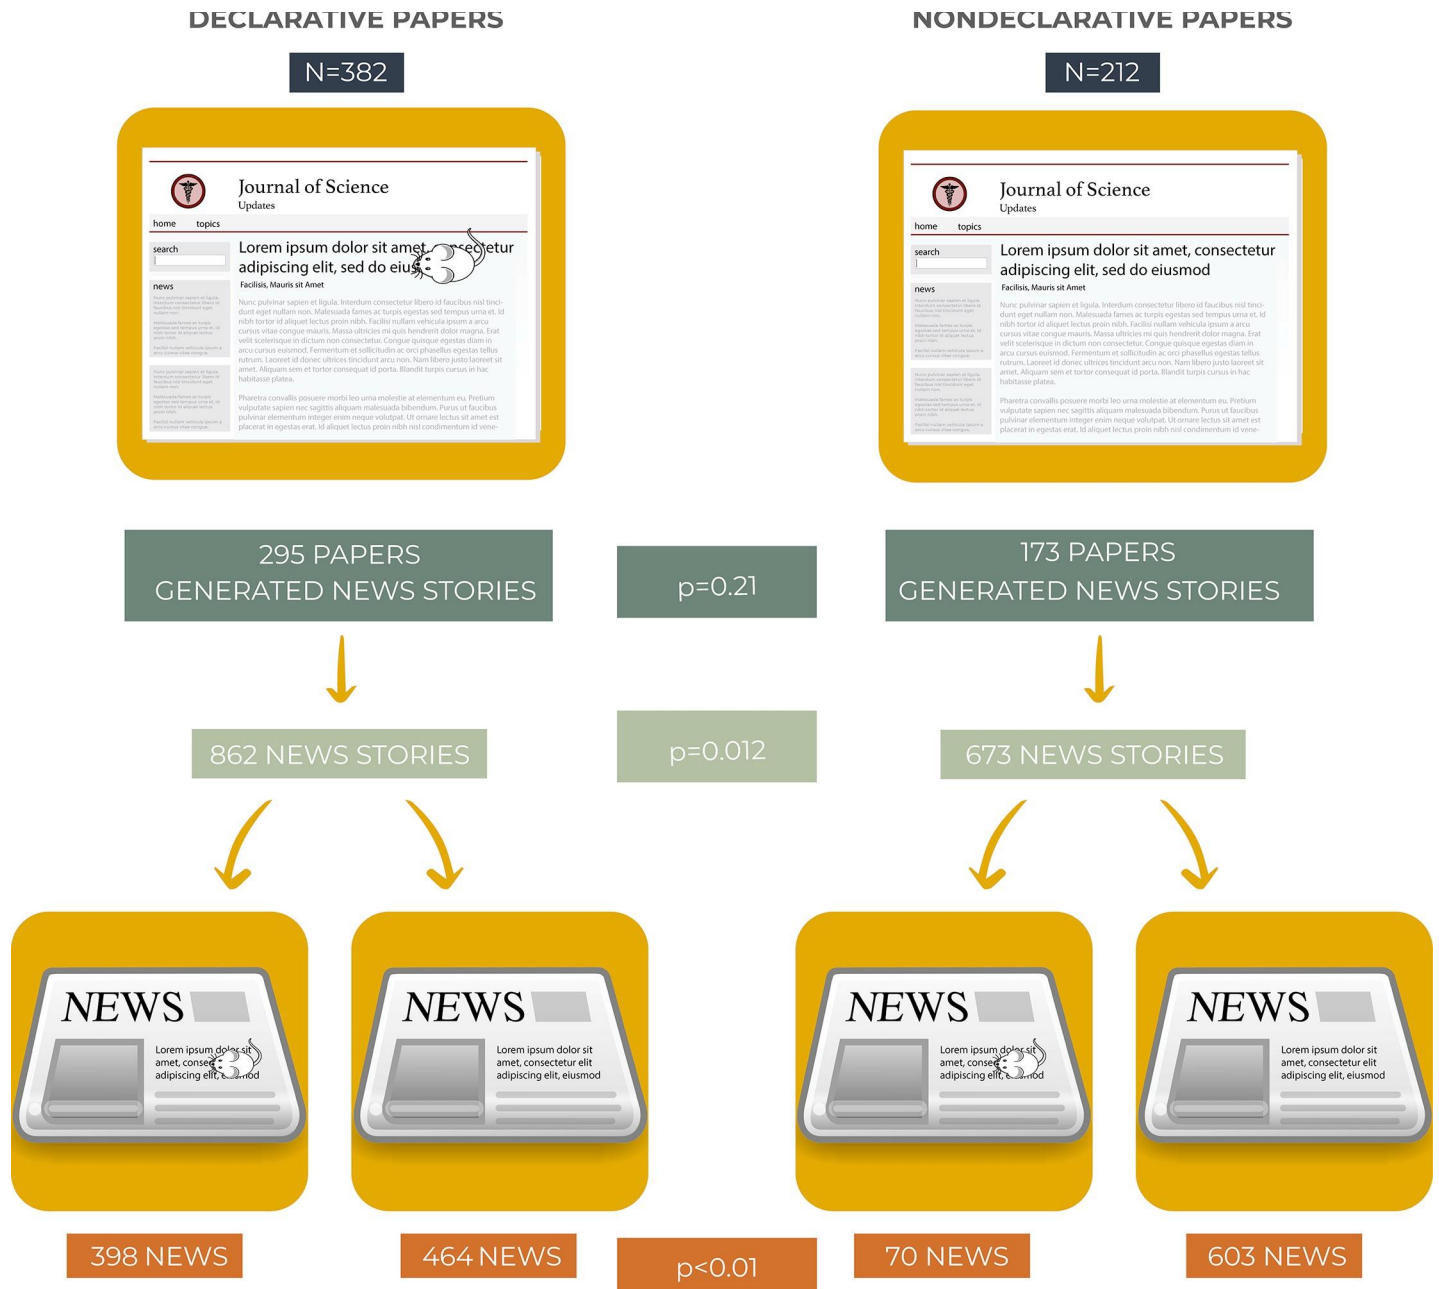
DECLARATIVE PAPERS

N=382

Journal of Science
Updates

home topics

search

news

Lorem ipsum dolor sit amet, consectetur adipiscing elit, sed do eiusmod

Facilisis, Mauris sit Amet

Nunc pulvinar sapien et ligula. Interdum consectetur libero id faucibus nisl tincidunt eget nullam non. Malesuada fames ac turpis egestas sed tempus urna et. Id nibh tortor id aliquet lectus proin nibh. Facilisi nullam vehicula ipsum a arcu cursus vitae congue mauris. Massa ultricies mi quis hendrerit dolor magna. Erat velit scelerisque in dictum non consectetur. Congue quisque egestas diam in arcu cursus euismod. Fermentum et sollicitudin ac orci phasellus egestas tellus rutrum. Laoreet id donec ultrices tincidunt arcu non. Nam libero justo laoreet sit amet. Aliquam sem et tortor consequat id porta. Blandit turpis cursus in hac habitasse platea.

Pharetra convallis posuere morbi leo urna molestie at elementum eu. Pretium vulputate sapien nec sagittis aliquam malesuada bibendum. Purus ut faucibus pulvinar elementum integer enim neque volutpat. Ut ornare lectus sit amet est placerat in egestas erat. Id aliquet lectus proin nibh nisl condimentum id vene-

NONDECLARATIVE PAPERS

N=212

Journal of Science
Updates

home topics

search

news

Lorem ipsum dolor sit amet, consectetur adipiscing elit, sed do eiusmod

Facilisis, Mauris sit Amet

Nunc pulvinar sapien et ligula. Interdum consectetur libero id faucibus nisl tincidunt eget nullam non. Malesuada fames ac turpis egestas sed tempus urna et. Id nibh tortor id aliquet lectus proin nibh. Facilisi nullam vehicula ipsum a arcu cursus vitae congue mauris. Massa ultricies mi quis hendrerit dolor magna. Erat velit scelerisque in dictum non consectetur. Congue quisque egestas diam in arcu cursus euismod. Fermentum et sollicitudin ac orci phasellus egestas tellus rutrum. Laoreet id donec ultrices tincidunt arcu non. Nam libero justo laoreet sit amet. Aliquam sem et tortor consequat id porta. Blandit turpis cursus in hac habitasse platea.

Pharetra convallis posuere morbi leo urna molestie at elementum eu. Pretium vulputate sapien nec sagittis aliquam malesuada bibendum. Purus ut faucibus pulvinar elementum integer enim neque volutpat. Ut ornare lectus sit amet est placerat in egestas erat. Id aliquet lectus proin nibh nisl condimentum id vene-

295 PAPERS
GENERATED NEWS STORIES

p=0.21

173 PAPERS
GENERATED NEWS STORIES

862 NEWS STORIES

p=0.012

673 NEWS STORIES

NEWS
Lorem ipsum dolor sit amet, consectetur elit adipiscing elit, eiusmod

NEWS
Lorem ipsum dolor sit amet, consectetur elit adipiscing elit, eiusmod

NEWS
Lorem ipsum dolor sit amet, consectetur elit adipiscing elit, eiusmod

NEWS
Lorem ipsum dolor sit amet, consectetur elit adipiscing elit, eiusmod

398 NEWS

464 NEWS

p<0.01

70 NEWS

603 NEWS